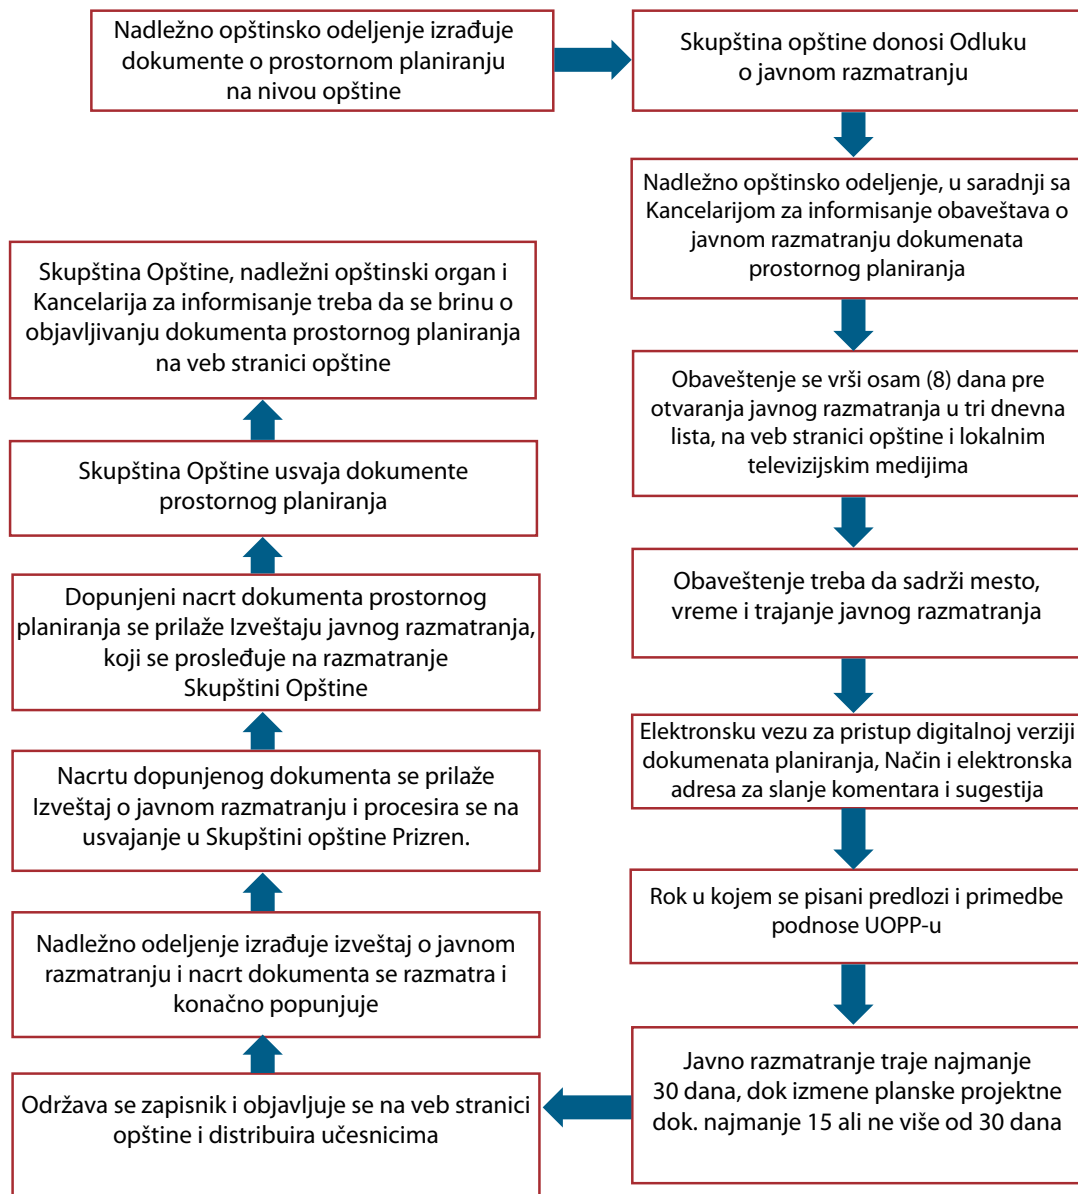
Nadležno opštinsko odeljenje izrađuje dokumente o prostornom planiranju na nivou opštine

Skupština opštine donosi Odluku o javnom razmatranju

Nadležno opštinsko odeljenje, u saradnji sa Kancelarijom za informisanje obaveštava o javnom razmatranju dokumenata prostornog planiranja

Obaveštenje se vrši osam (8) dana pre otvaranja javnog razmatranja u tri dnevna lista, na veb stranici opštine i lokalnim televizijskim medijima

Obaveštenje treba da sadrži mesto, vreme i trajanje javnog razmatranja

Elektronsku vezu za pristup digitalnoj verziji dokumenata planiranja, Način i elektronska adresa za slanje komentara i sugestija

Rok u kojem se pisani predlozi i primedbe podnose UOPP-u

Javno razmatranje traje najmanje 30 dana, dok izmene planske projektne dok. najmanje 15 ali ne više od 30 dana

Održava se zapisnik i objavljuje se na veb stranici opštine i distribuira učesnicima

Nadležno odeljenje izrađuje izveštaj o javnom razmatranju i nacrt dokumenta se razmatra i konačno popunjuje

Nacrtu dopunjenog dokumenta se prilaže Izveštaj o javnom razmatranju i procesira se na usvajanje u Skupštini opštine Prizren.

Dopunjeni nacrt dokumenta prostornog planiranja se prilaže Izveštaju javnog razmatranja, koji se prosleđuje na razmatranje Skupštini Opštine

Skupština Opštine usvaja dokumente prostornog planiranja

Skupština Opštine, nadležni opštinski organ i Kancelarija za informisanje treba da se brinu o objavljivanju dokumenta prostornog planiranja na veb stranici opštine